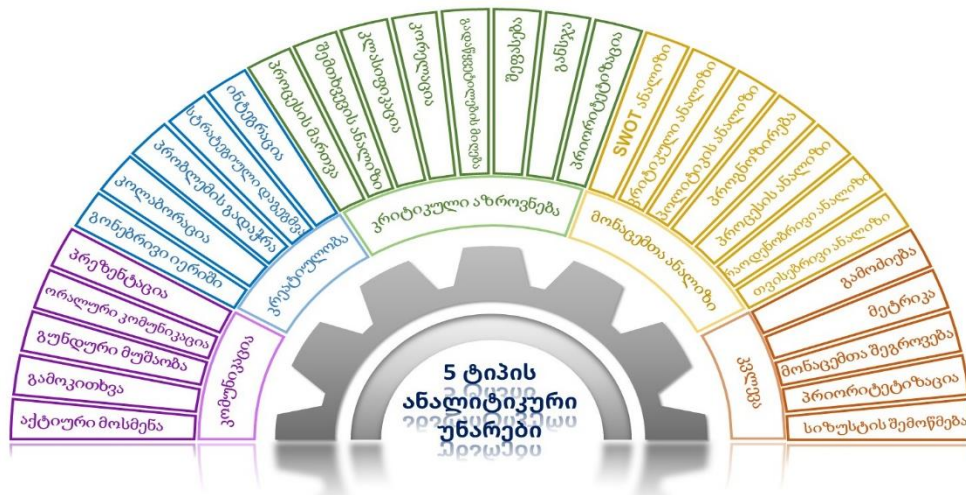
5 ტიპის ანალიტიკური უნარები

კომუნიკაცია
აქტიური მოსმენა
გამოკითხვა
გუნდური მუშაობა
ორალური კომუნიკაცია
პრეზენტაცია

კრეატიულობა
გონებრივი იერიში
კოლაბორაცია
პრობლემის გადაჭრა
სტრატეგიული დაგეგმვა
ინტეგრაცია

კრიტიკული აზროვნება
პროცესის მართვა
შემთხვევის ანალიზი
კლასიფიკაცია
იდენტიფიკაცია
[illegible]
შეფასება
განსჯა
პრიორიტეტიზაცია

მონაცემთა ანალიზი
SWOT ანალიზი
ბიზნეს ანალიზი
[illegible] ანალიზი
პროგნოზირება
პროცესის ანალიზი
რაოდენობრივი ანალიზი
თვისებრივი ანალიზი

კვლევა
გამოძიება
მეტრიკა
მონაცემთა შეგროვება
პრიორიტეტიზაცია
სიზუსტის შემოწმება